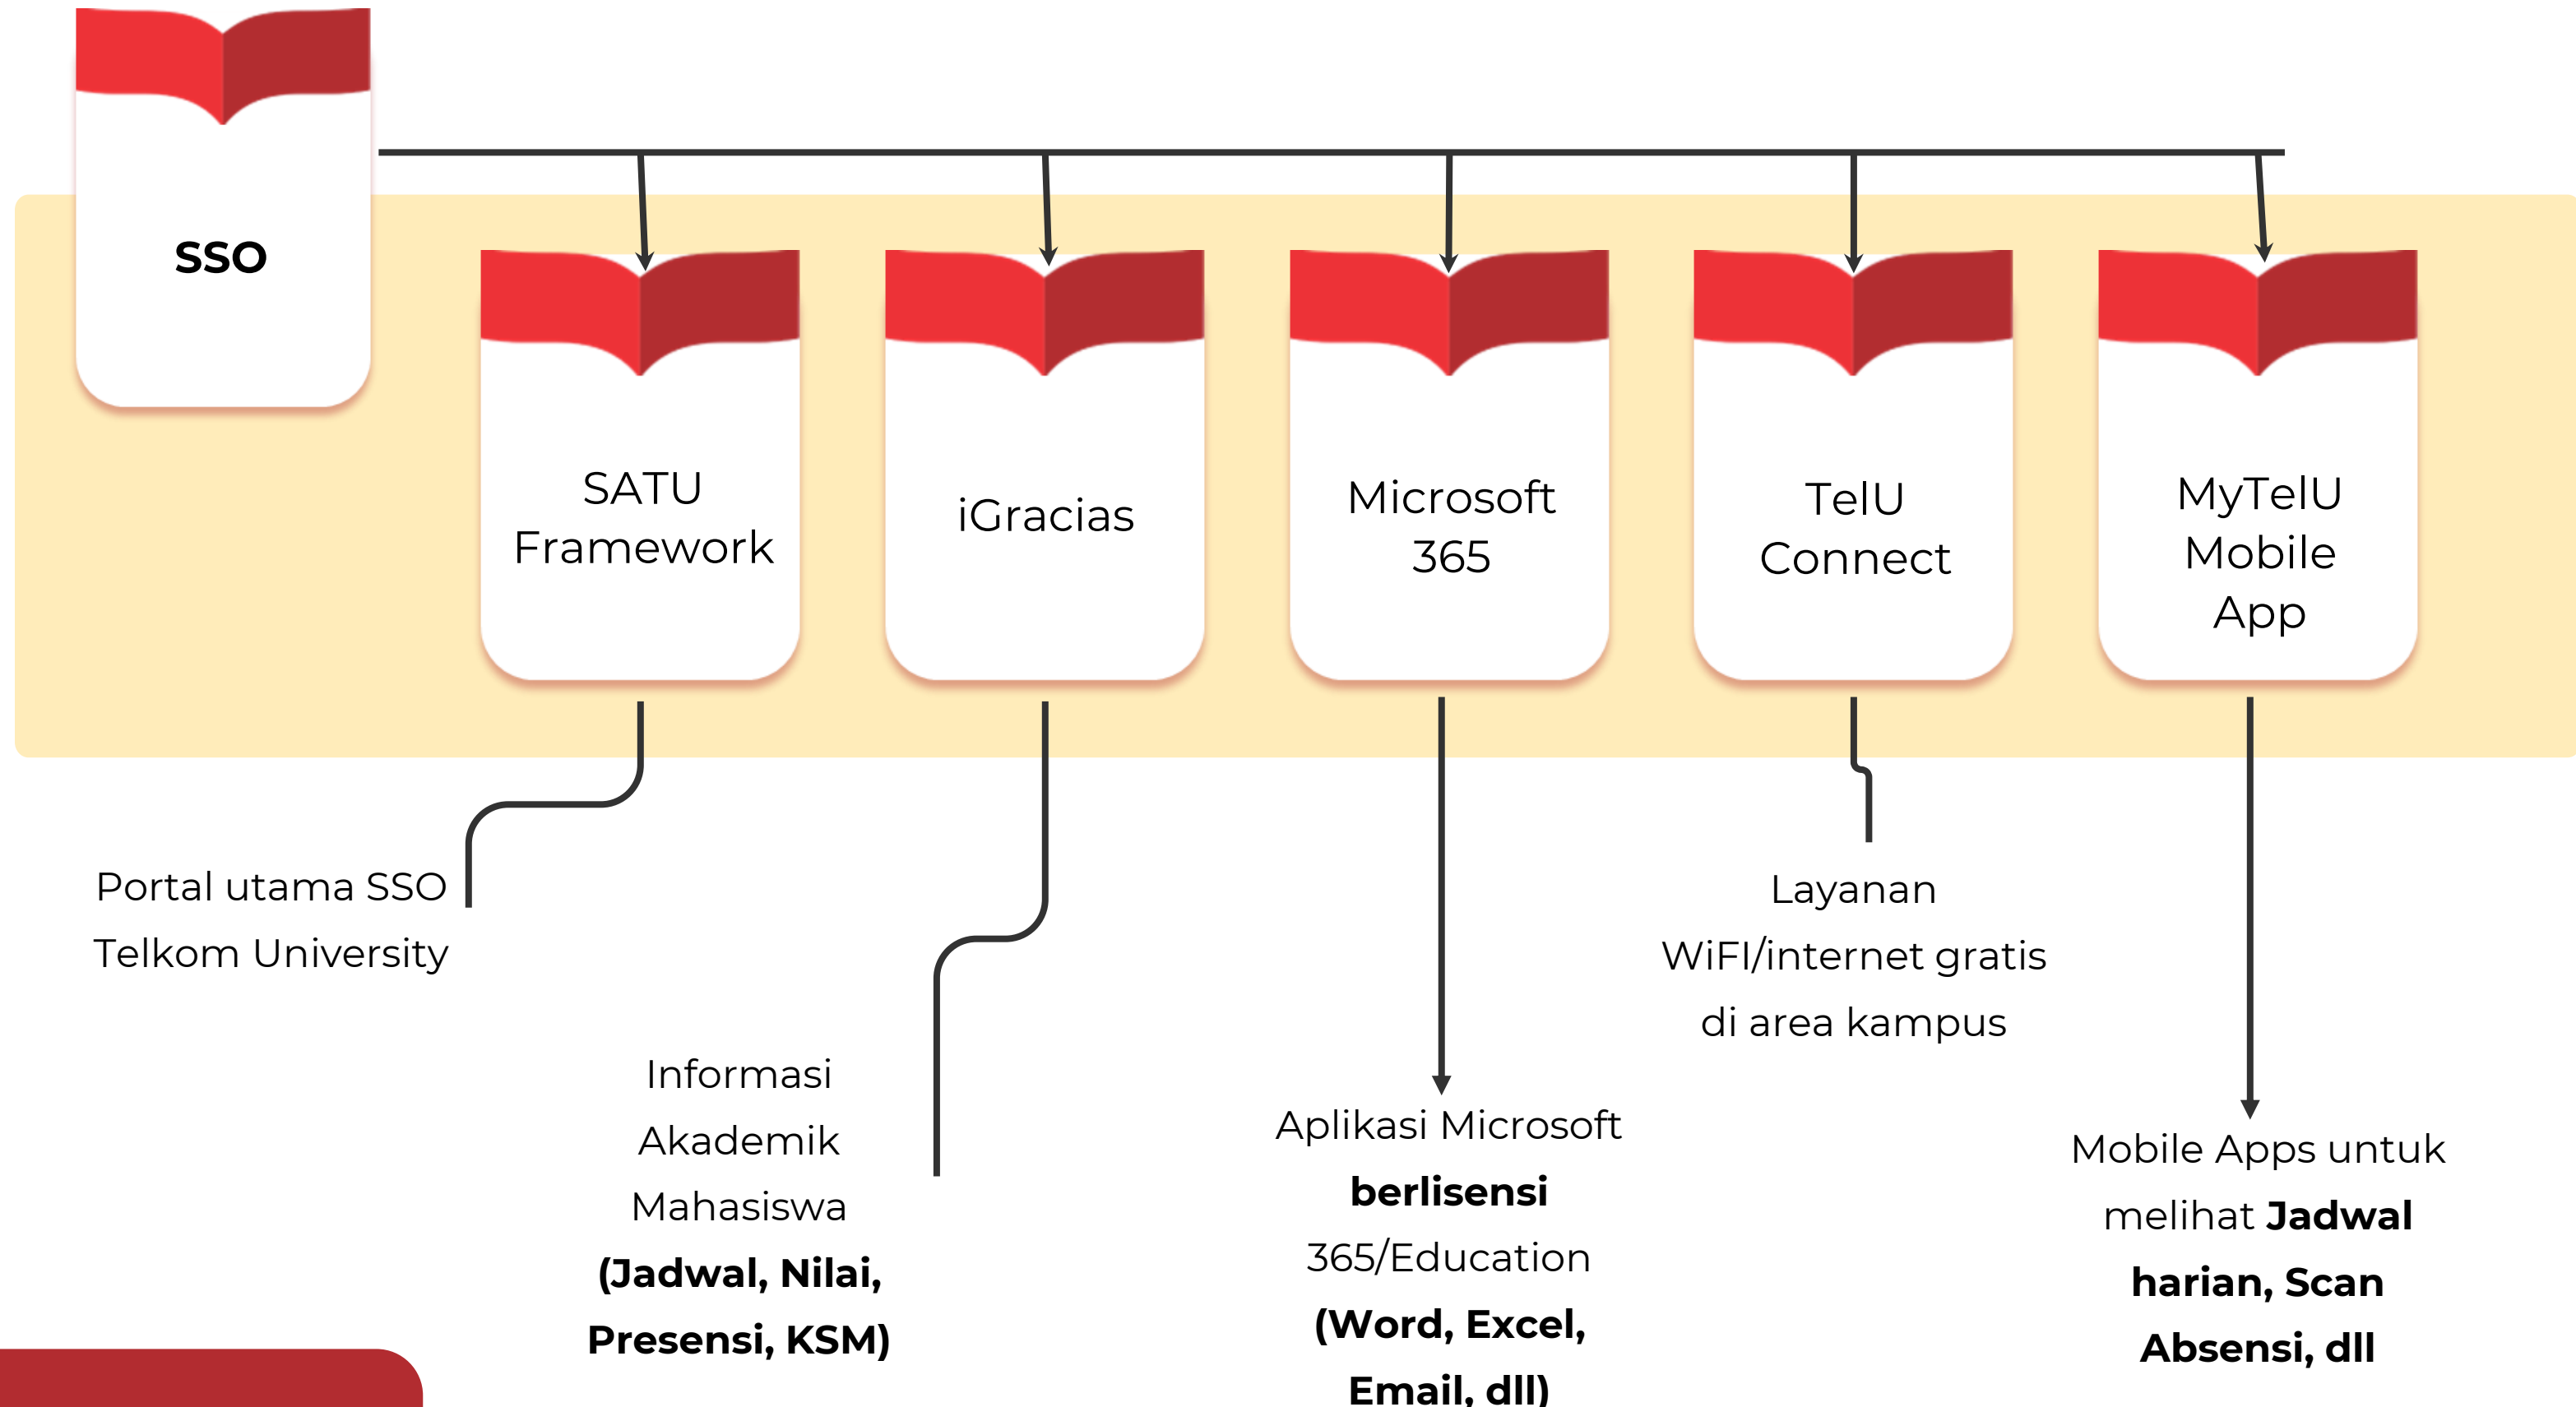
SSO

SATU Framework

iGracias

Microsoft 365

TelU Connect

MyTelU Mobile App

Portal utama SSO Telkom University

Informasi Akademik Mahasiswa **(Jadwal, Nilai, Presensi, KSM)**

Aplikasi Microsoft **berlisensi** 365/Education **(Word, Excel, Email, dll)**

Layanan WiFI/internet gratis di area kampus

Mobile Apps untuk melihat **Jadwal harian, Scan Absensi, dll**